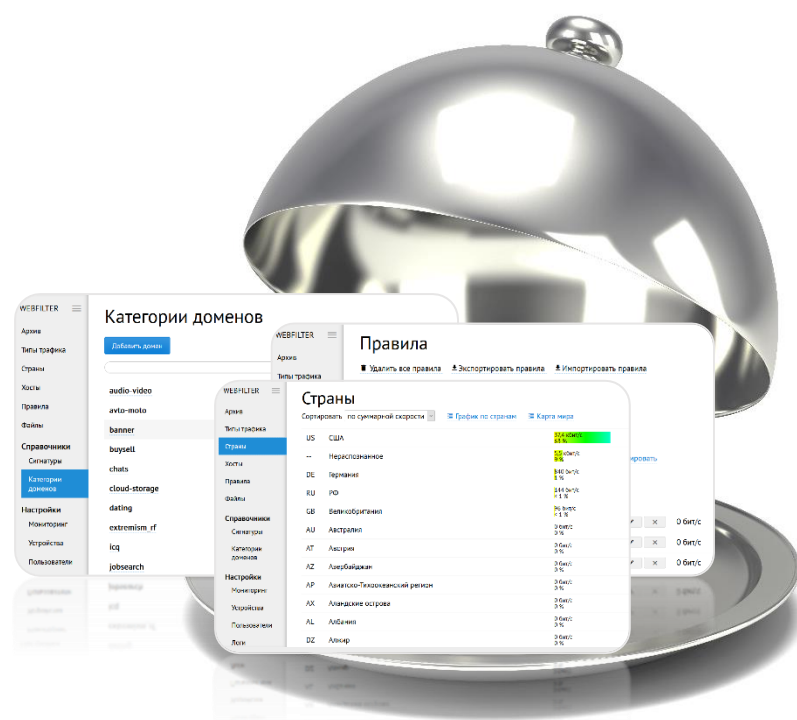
WEBFILTER

Архив

Типы трафика

Страны

Хосты

Правила

Файлы

Справочники

Сигнатуры

Категории доменов

Настройки

Мониторинг

Устройства

Пользователи

Категории доменов

Добавить домен

audio-video

avto-moto

banner

buysell

chats

cloud-storage

dating

extremism_rf

icq

jobsearch

WEBFILTER

Архив

Типы трафика

Правила

Удалить все правила

Экспортировать правила

Импортировать правила

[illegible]ировать

0 бит/с

0 бит/с

0 бит/с

WEBFILTER

Архив

Типы трафика

Страны

Хосты

Правила

Файлы

Справочники

Сигнатуры

Категории доменов

Настройки

Мониторинг

Устройства

Пользователи

Логи

Страны

Сортировать по суммарной скорости

График по странам

Карта мира

| | | |
|---|---|---|
| US | США | 37,4 кбит/с 88 % |
| -- | Нераспознанное | 5,5 кбит/с 13 % |
| DE | Германия | 840 бит/с 2 % |
| RU | РФ | 344 бит/с < 1 % |
| GB | Великобритания | 96 бит/с < 1 % |
| AU | Австралия | 0 бит/с 0 % |
| AT | Австрия | 0 бит/с 0 % |
| AZ | Азербайджан | 0 бит/с 0 % |
| AP | Азиатско-Тихоокеанский регион | 0 бит/с 0 % |
| AX | Аландские острова | 0 бит/с 0 % |
| AL | Албания | 0 бит/с 0 % |
| DZ | Алжир | 0 бит/с 0 % |